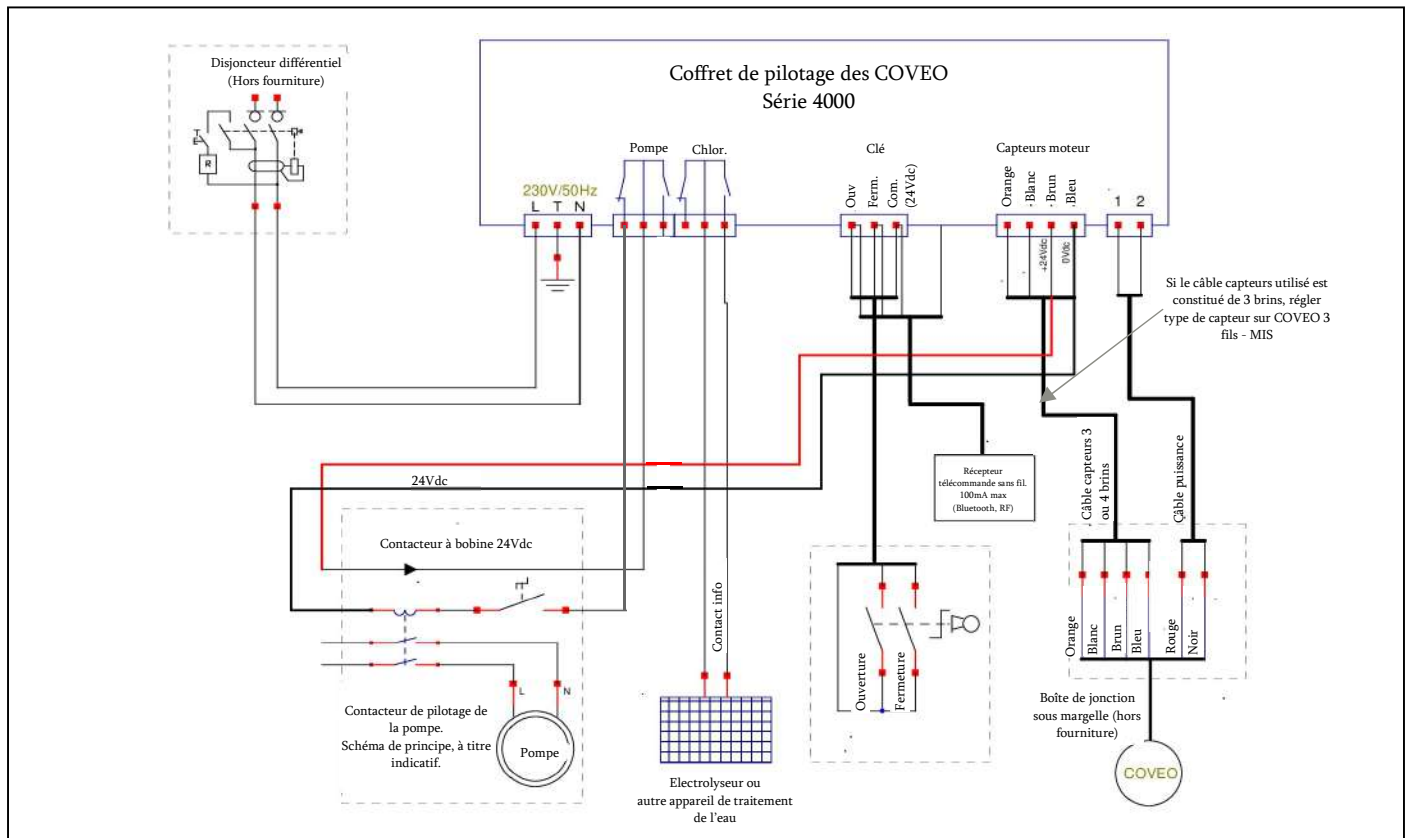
Disjoncteur différentiel
(Hors fourniture)

R

Coffret de pilotage des COVEO
Série 4000

230V/50Hz
L T N

Pompe

Chlor.

Clé
Ouv
Ferm.
Com.
(24Vdc)

Capteurs moteur
Orange
Blanc
Brun
Bleu
+24Vdc
0Vdc

1 2

Si le câble capteurs utilisé est constitué de 3 brins, régler type de capteur sur COVEO 3 fils - MIS

Récepteur télécommande sans fil. 100mA max (Bluetooth, RF)

Câble capteurs 3 ou 4 brins

Câble puissance

24Vdc

Contacteur à bobine 24Vdc

Contact info

L N

Contacteur de pilotage de la pompe.
Schéma de principe, à titre indicatif.

Pompe

Electrolyseur ou autre appareil de traitement de l'eau

Ouverture
Fermeture

Orange
Blanc
Brun
Bleu
Rouge
Noir

Boîte de jonction sous margelle (hors fourniture)

COVEO